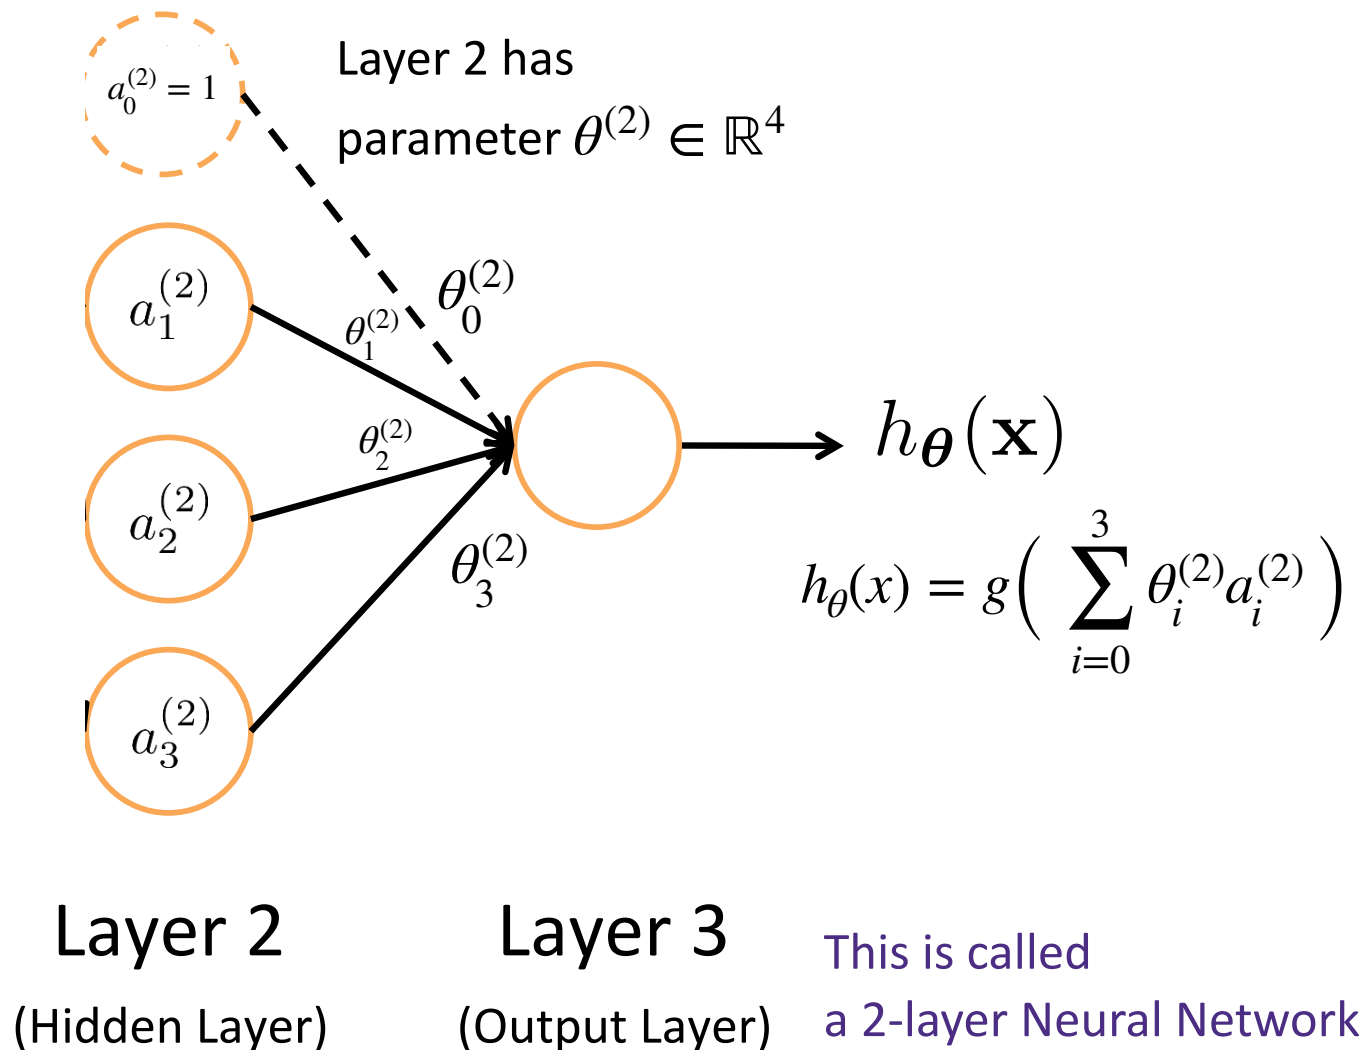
$a_0^{(2)} = 1$

Layer 2 has parameter $\theta^{(2)} \in \mathbb{R}^4$

$a_1^{(2)}$

$\theta_1^{(2)}$

$\theta_0^{(2)}$

$a_2^{(2)}$

$\theta_2^{(2)}$

$\theta_3^{(2)}$

$a_3^{(2)}$

$h_{\boldsymbol{\theta}}(\mathbf{x})$

$h_\theta(x) = g\left( \sum_{i=0}^{3} \theta_i^{(2)} a_i^{(2)} \right)$

Layer 2

(Hidden Layer)

Layer 3

(Output Layer)

This is called a 2-layer Neural Network